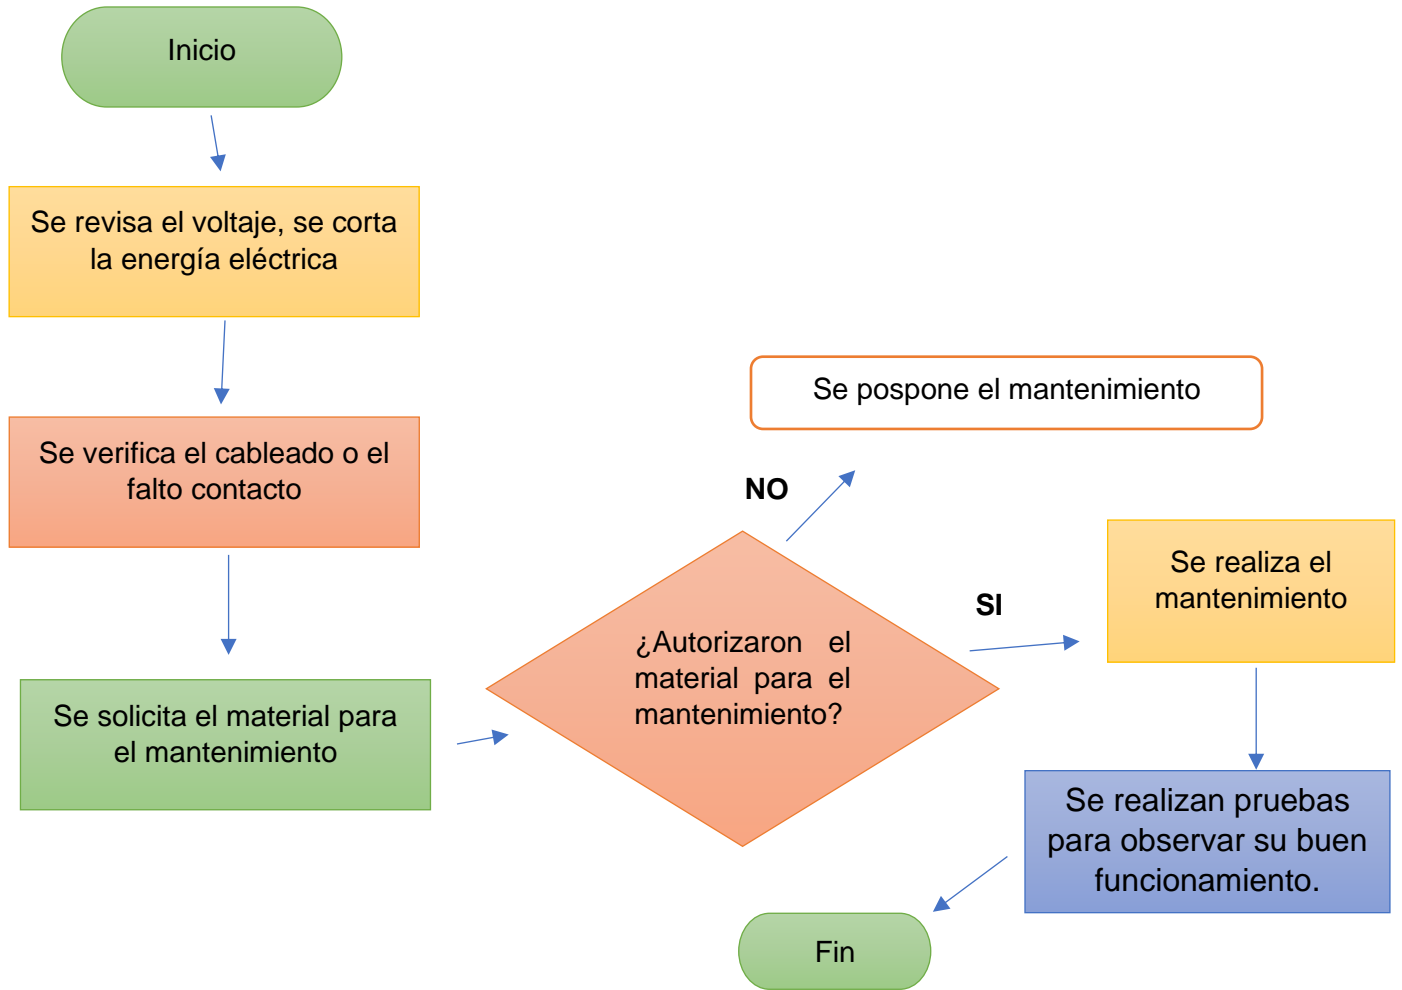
Inicio

Se revisa el voltaje, se corta la energía eléctrica

Se verifica el cableado o el falto contacto

Se solicita el material para el mantenimiento

¿Autorizaron el material para el mantenimiento?

NO

Se pospone el mantenimiento

SI

Se realiza el mantenimiento

Se realizan pruebas para observar su buen funcionamiento.

Fin